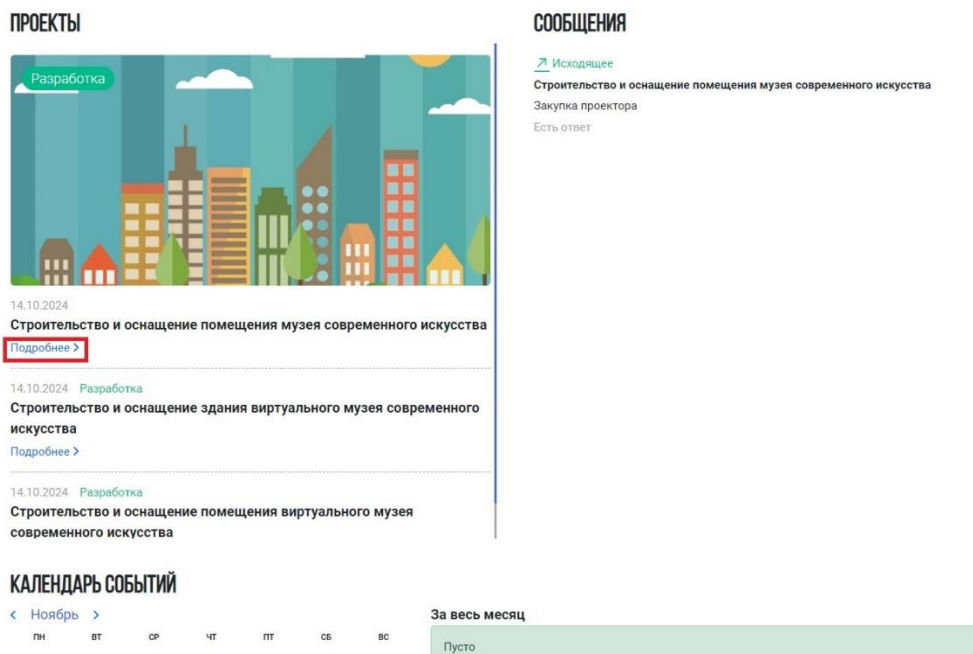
ПРОЕКТЫ

Разработка

14.10.2024
Строительство и оснащение помещения музея современного искусства
Подробнее >

14.10.2024 Разработка
Строительство и оснащение здания виртуального музея современного искусства
Подробнее >

14.10.2024 Разработка
Строительство и оснащение помещения виртуального музея современного искусства

СООБЩЕНИЯ

↗ Исходящее
Строительство и оснащение помещения музея современного искусства
Закупка проектора
Есть ответ

КАЛЕНДАРЬ СОБЫТИЙ

< Ноябрь >

ПН ВТ СР ЧТ ПТ СБ ВС

За весь месяц

Пусто